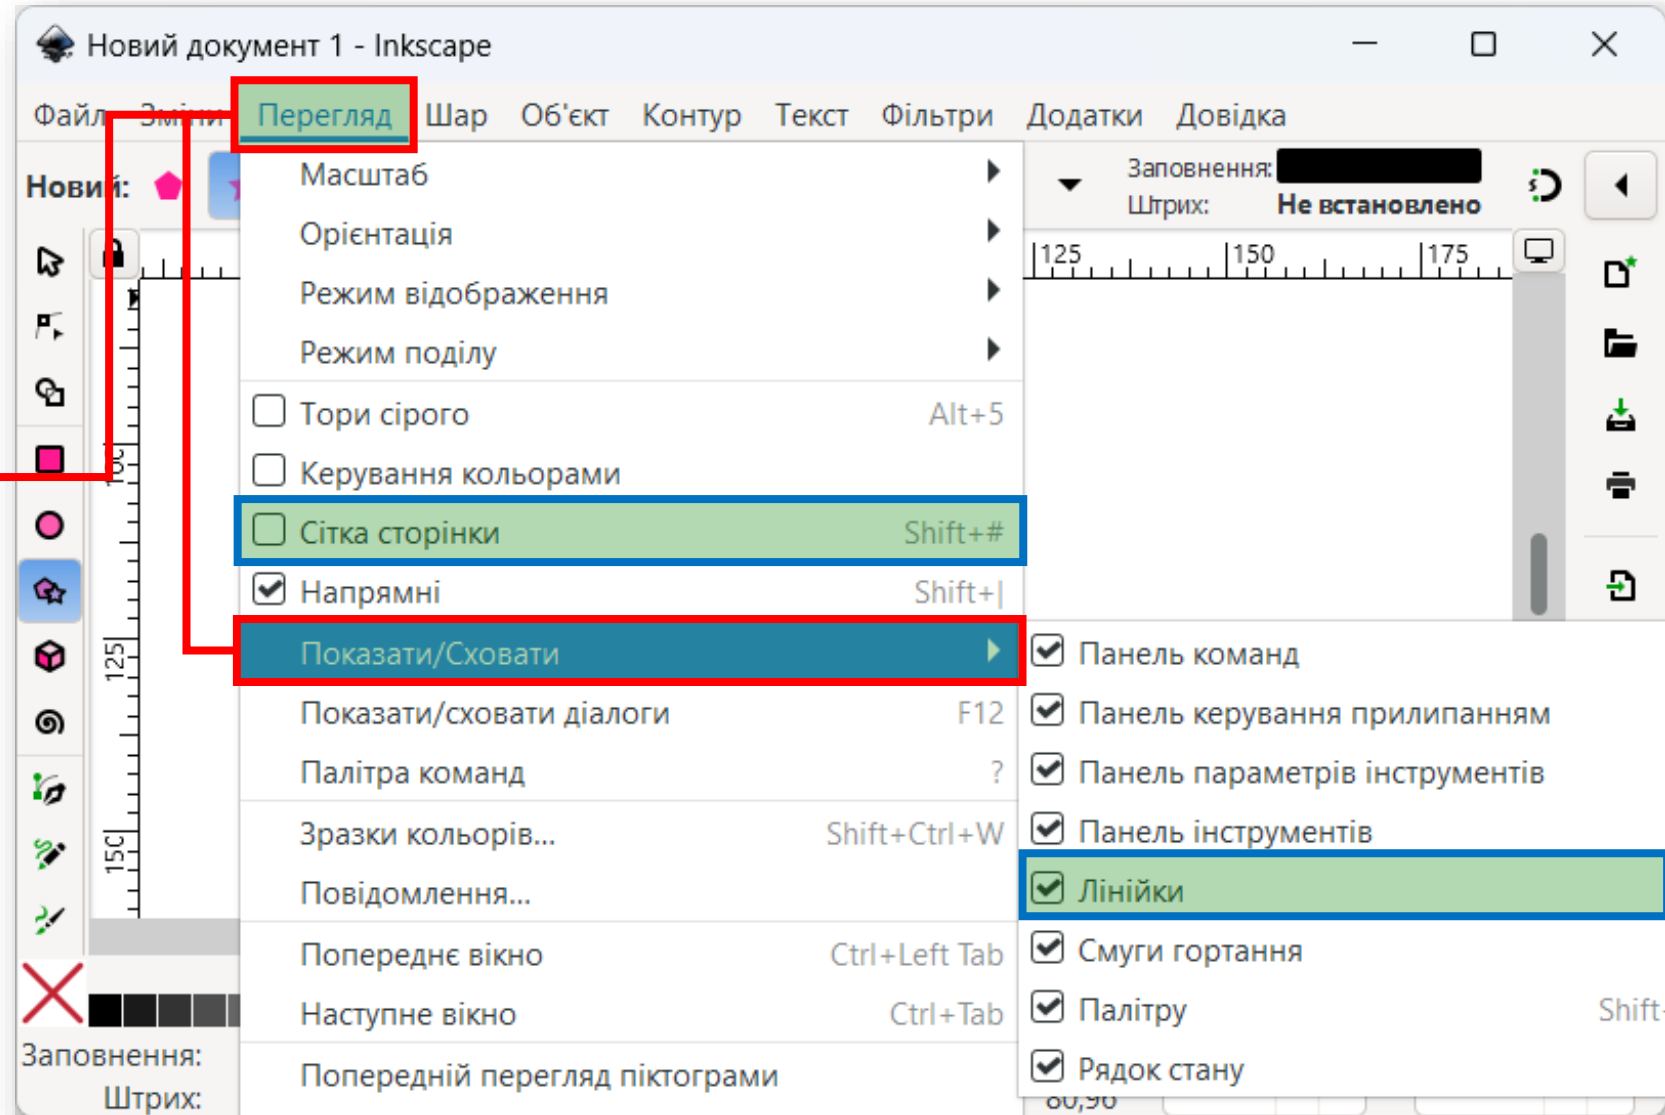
Новий документ 1 - Inkscape

Файл Зміни Перегляд Шар Об'єкт Контур Текст Фільтри Додатки Довідка

Новий:

Заповнення:
Штрих: Не встановлено

125 150 175

Масштаб
Орієнтація
Режим відображення
Режим поділу
Тори сірого Alt+5
Керування кольорами
Сітка сторінки Shift+#
Напрямні Shift+|
Показати/Сховати
Показати/сховати діалоги F12
Палітра команд ?
Зразки кольорів... Shift+Ctrl+W
Повідомлення...
Попереднє вікно Ctrl+Left Tab
Наступне вікно Ctrl+Tab
Попередній перегляд піктограми

Панель команд
Панель керування прилипанням
Панель параметрів інструментів
Панель інструментів
Лінійки
Смуги гортання
Палітру Shift
Рядок стану

100
125
150

Заповнення:
Штрих:
80,96